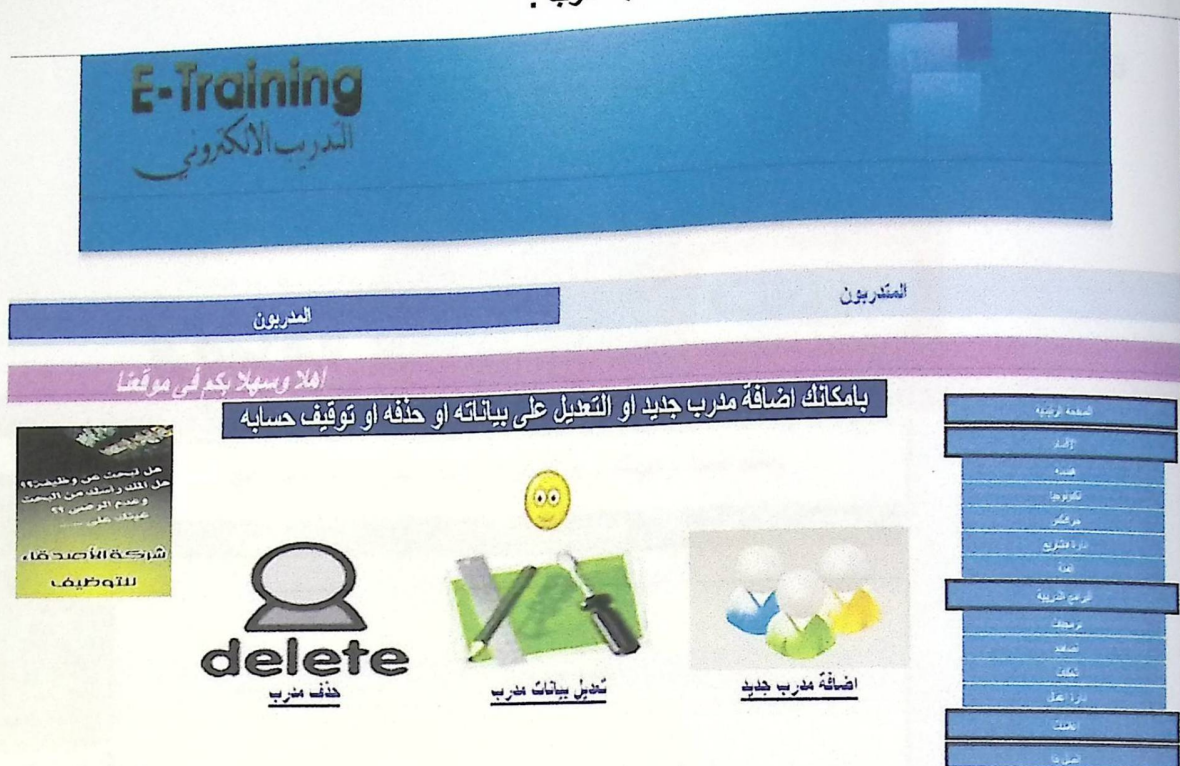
E-Training
التدريب الالكتروني

المتدربون
المدربون

اهلا وسهلا بكم في موقعنا

بامكانك اضافة مدرب جديد او التعديل على بياناته او حذفه او توقيف حسابه

هل تبحث عن وظيفة؟؟ هل الملل راودك من البحث وعدم الرضى ؟؟ عينك على ....
شركة الأصدقاء للتوظيف

delete
حذف مدرب
تعديل بيانات مدرب
اضافة مدرب جديد

الصفحة الرئيسية
الأقسام
هندسة
تكنولوجيا
جرافكس
ادارة مشاريع
لغة
البرامج التدريبية
برمجيات
تصاميم
شبكات
ادارة اعمال
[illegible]
اتصل بنا